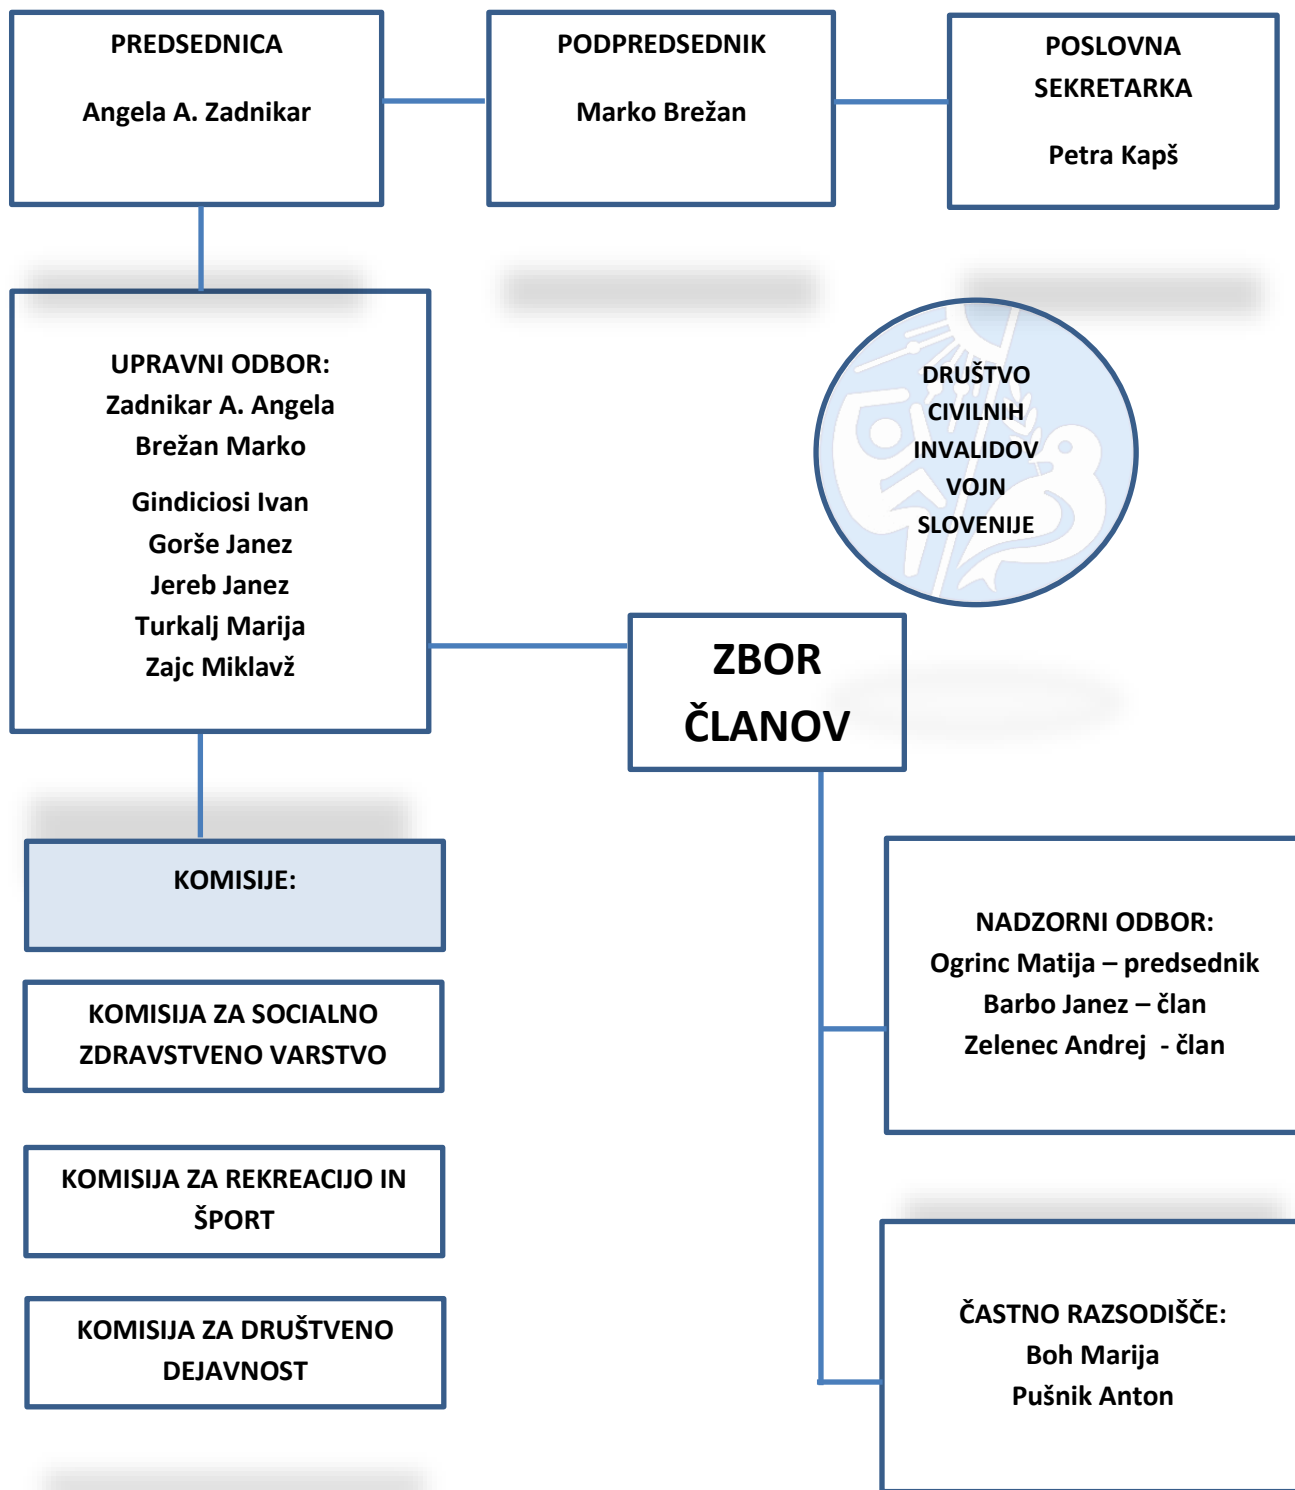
PREDSEDNICA

Angela A. Zadnikar

PODPREDSEDNIK

Marko Brežan

POSLOVNA SEKRETARKA

Petra Kapš

UPRAVNI ODBOR:
Zadnikar A. Angela
Brežan Marko
Gindiciosi Ivan
Gorše Janez
Jereb Janez
Turkalj Marija
Zajc Miklavž

DRUŠTVO CIVILNIH INVALIDOV VOJN SLOVENIJE

ZBOR ČLANOV

KOMISIJE:

KOMISIJA ZA SOCIALNO ZDRAVSTVENO VARSTVO

KOMISIJA ZA REKREACIJO IN ŠPORT

KOMISIJA ZA DRUŠTVENO DEJAVNOST

NADZORNI ODBOR:
Ogrinc Matija – predsednik
Barbo Janez – član
Zelenec Andrej - član

ČASTNO RAZSODIŠČE:
Boh Marija
Pušnik Anton